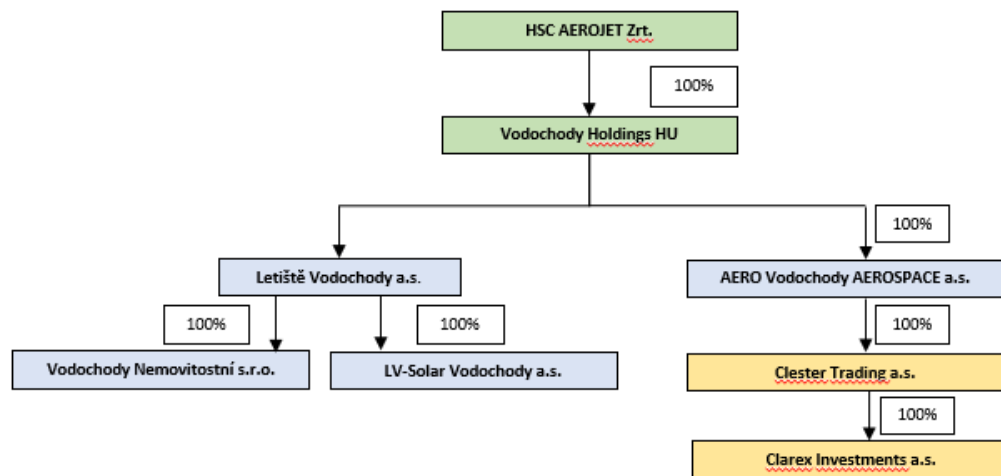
HSC AEROJET Zrt.

100%

Vodochody Holdings HU

100%

Letiště Vodochody a.s.

AERO Vodochody AEROSPACE a.s.

100%

100%

100%

Vodochody Nemovitostní s.r.o.

LV-Solar Vodochody a.s.

Clester Trading a.s.

100%

Clarex Investments a.s.